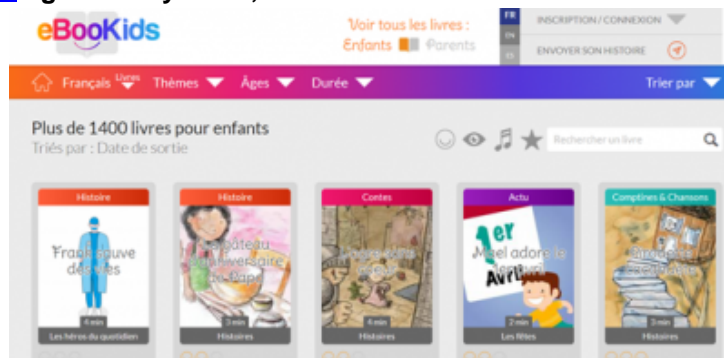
eBooKids

Voir tous les livres : Enfants Parents

FR
EN
ES

INSCRIPTION / CONNEXION

ENVOYER SON HISTOIRE

Français Livres Thèmes Âges Durée Trier par

Plus de 1400 livres pour enfants
Triés par : Date de sortie

Rechercher un livre

Histoire
Frank sauve des vies
6 min
Les héros du quotidien

Histoire
Un gâteau d'anniversaire pour Papi
3 min
Histoires

Contes
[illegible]
4 min
Histoires

Actu
1er Avril
Noël adore le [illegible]
2 min
Les fêtes

Comptines & Chansons
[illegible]
3 min
Histoires